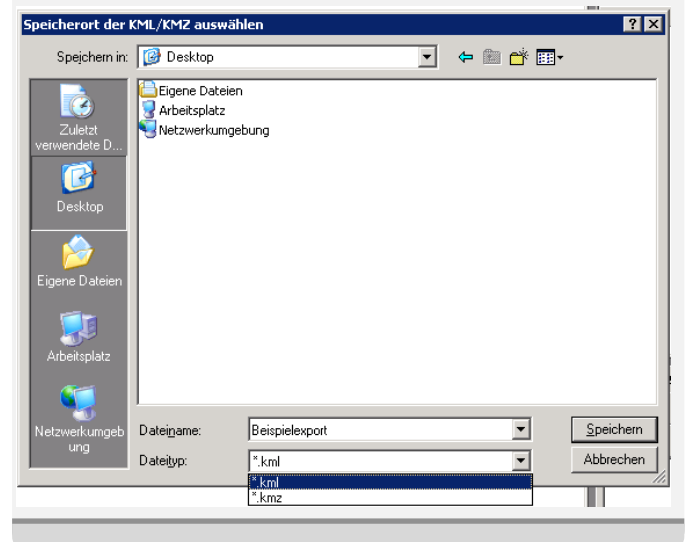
Speicherort der KML/KMZ auswählen

? X

Speichern in: Desktop

Eigene Dateien
Arbeitsplatz
Netzwerkumgebung

Zuletzt verwendete D...

Desktop

Eigene Dateien

Arbeitsplatz

Netzwerkumgebung

Dateiname: Beispielexport

Dateityp: *.kml

*.kml
*.kmz

Speichern

Abbrechen